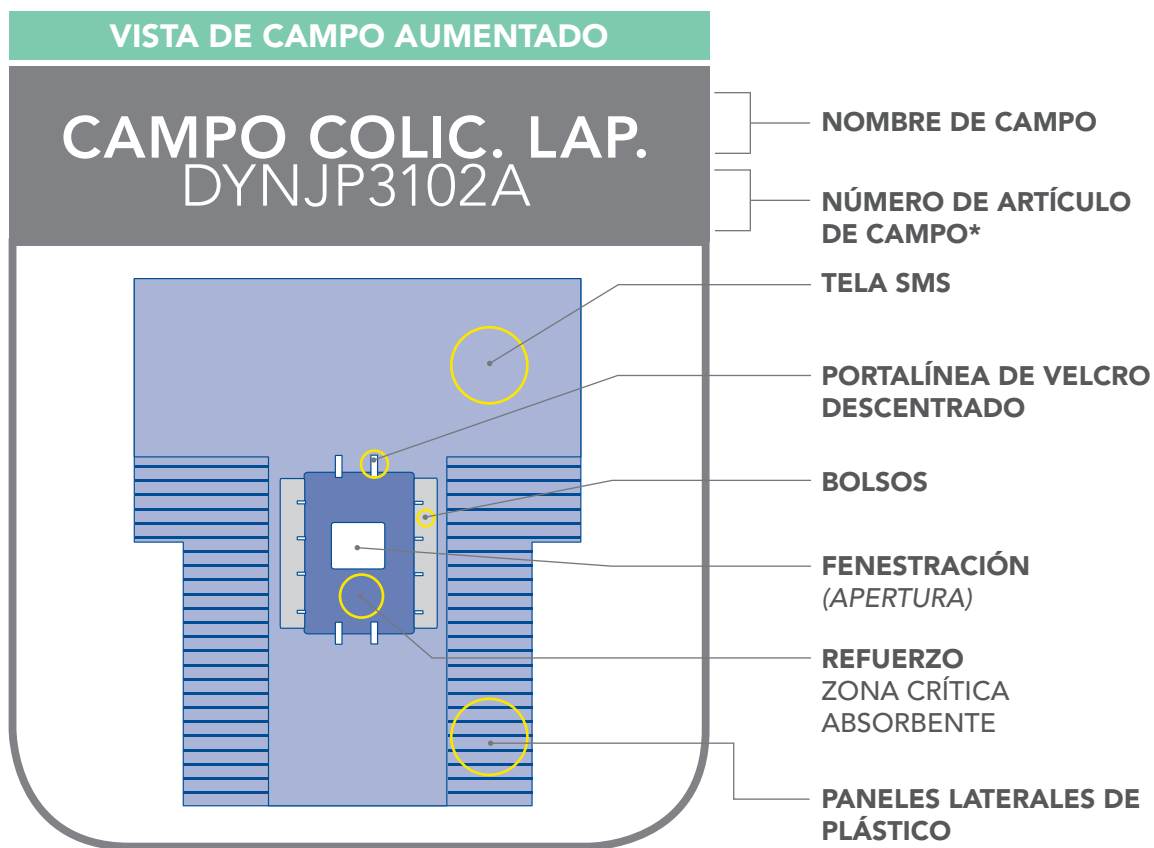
VISTA DE CAMPO AUMENTADO

CAMPO COLIC. LAP.
DYNJP3102A

NOMBRE DE CAMPO

NÚMERO DE ARTÍCULO DE CAMPO*

TELA SMS

PORTALÍNEA DE VELCRO DESCENTRADO

BOLSOS

FENESTRACIÓN
(APERTURA)

REFUERZO
ZONA CRÍTICA ABSORBENTE

PANELES LATERALES DE PLÁSTICO